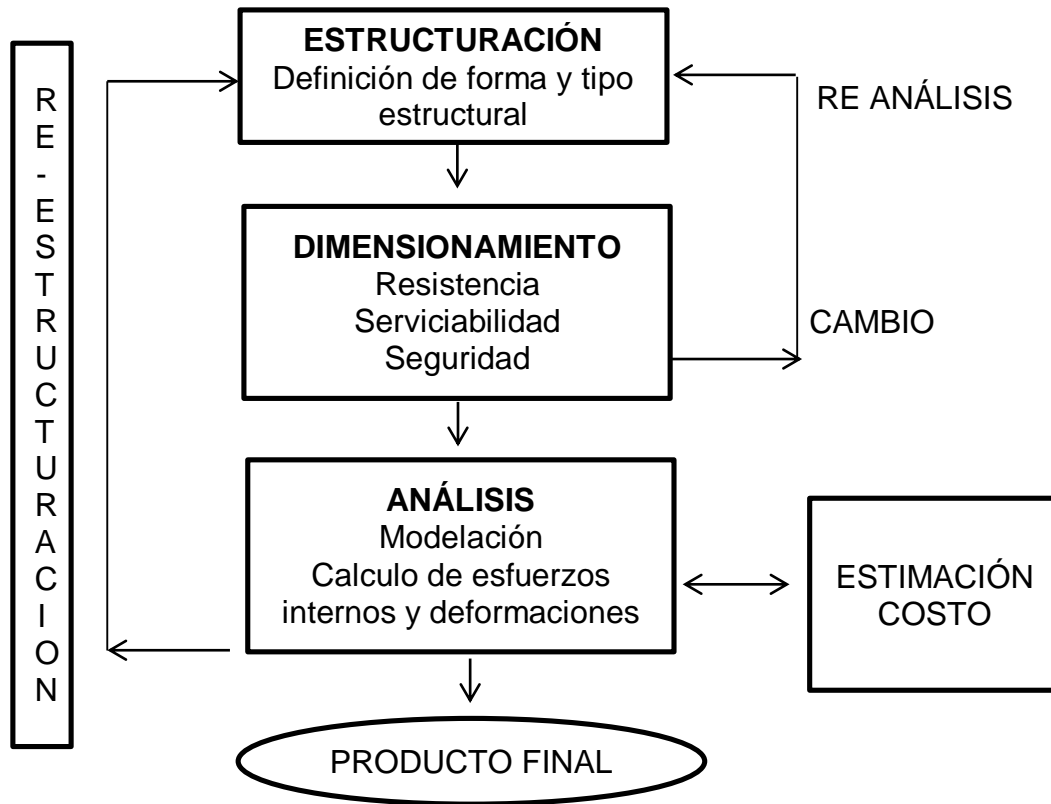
RE-ESTRUCTURACION

ESTRUCTURACIÓN
Definición de forma y tipo estructural

RE ANÁLISIS

DIMENSIONAMIENTO
Resistencia
Serviciabilidad
Seguridad

CAMBIO

ANÁLISIS
Modelación
Calculo de esfuerzos internos y deformaciones

ESTIMACIÓN COSTO

PRODUCTO FINAL